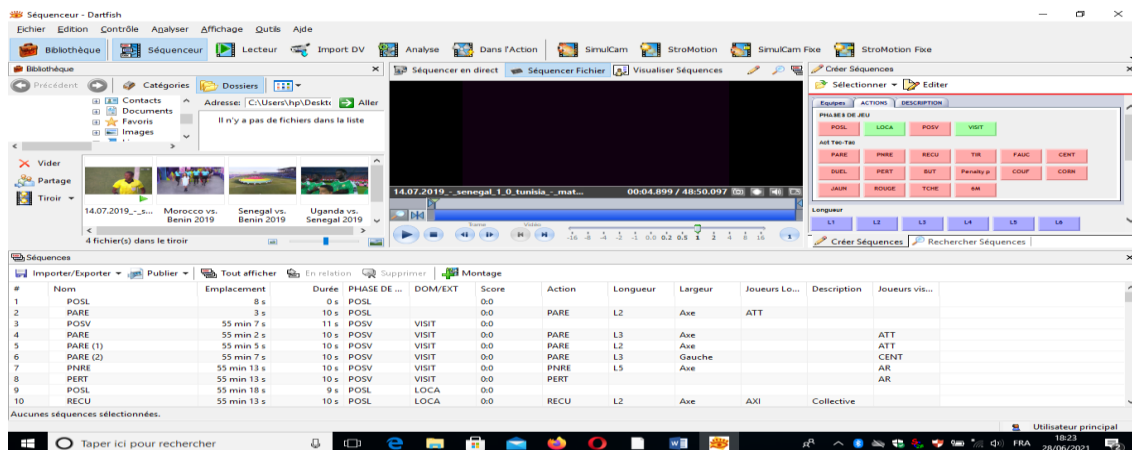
Séquenceur - Dartfish

Fichier Edition Contrôle Analyser Affichage Outils Aide

Bibliothèque | Séquenceur | Lecteur | Import DV | Analyse | Dans l'Action | SimulCam | StroMotion | SimulCam Fixe | StroMotion Fixe

Bibliothèque

Précédent | Catégories | Dossiers

Contacts
Documents
Favoris
Images

Adresse: C:\Users\hp\Deskt | Aller

Il n'y a pas de fichiers dans la liste

Vider
Partage
Tiroir

14.07.2019_-_s... | Morocco vs. Benin 2019 | Senegal vs. Benin 2019 | Uganda vs. Senegal 2019

4 fichier(s) dans le tiroir

Séquencer en direct | Séquencer Fichier | Visualiser Séquences

14.07.2019_-_senegal_1_0_tunisia_-_mat... 00:04.899 / 48:50.097

Trame | Vidéo

-16 -8 -4 -2 -1 0.0 0.2 0.5 1 2 4 8 16

Créer Séquences

Sélectionner | Editer

Equipes | ACTIONS | DESCRIPTION

PHASES DE JEU
POSL | LOCA | POSV | VISIT

Act Tec-Tac
PARE | PNRE | RECU | TIR | FAUC | CENT
DUEL | PERT | BUT | Penalty p | COUF | CORN
JAUN | ROUGE | TCHE | 6M

Longueur
L1 | L2 | L3 | L4 | L5 | L6

Créer Séquences | Rechercher Séquences

Séquences

Importer/Exporter | Publier | Tout afficher | En relation | Supprimer | Montage

| # | Nom | Emplacement | Durée | PHASE DE ... | DOM/EXT | Score | Action | Longueur | Largeur | Joueurs Lo... | Description | Joueurs vis... |
|---|---|---|---|---|---|---|---|---|---|---|---|---|
| 1 | POSL | 8 s | 0 s | POSL | | 0:0 | | | | | | |
| 2 | PARE | 3 s | 10 s | POSL | | 0:0 | PARE | L2 | Axe | ATT | | |
| 3 | POSV | 55 min 7 s | 11 s | POSV | VISIT | 0:0 | | | | | | |
| 4 | PARE | 55 min 2 s | 10 s | POSV | VISIT | 0:0 | PARE | L3 | Axe | | | ATT |
| 5 | PARE (1) | 55 min 5 s | 10 s | POSV | VISIT | 0:0 | PARE | L2 | Axe | | | ATT |
| 6 | PARE (2) | 55 min 7 s | 10 s | POSV | VISIT | 0:0 | PARE | L3 | Gauche | | | CENT |
| 7 | PNRE | 55 min 13 s | 10 s | POSV | VISIT | 0:0 | PNRE | L5 | Axe | | | AR |
| 8 | PERT | 55 min 13 s | 10 s | POSV | VISIT | 0:0 | PERT | | | | | AR |
| 9 | POSL | 55 min 18 s | 9 s | POSL | LOCA | 0:0 | | | | | | |
| 10 | RECU | 55 min 13 s | 10 s | POSL | LOCA | 0:0 | RECU | L2 | Axe | AXI | Collective | |

Aucunes séquences sélectionnées.

Utilisateur principal

Taper ici pour rechercher

FRA 18:23 28/06/2021